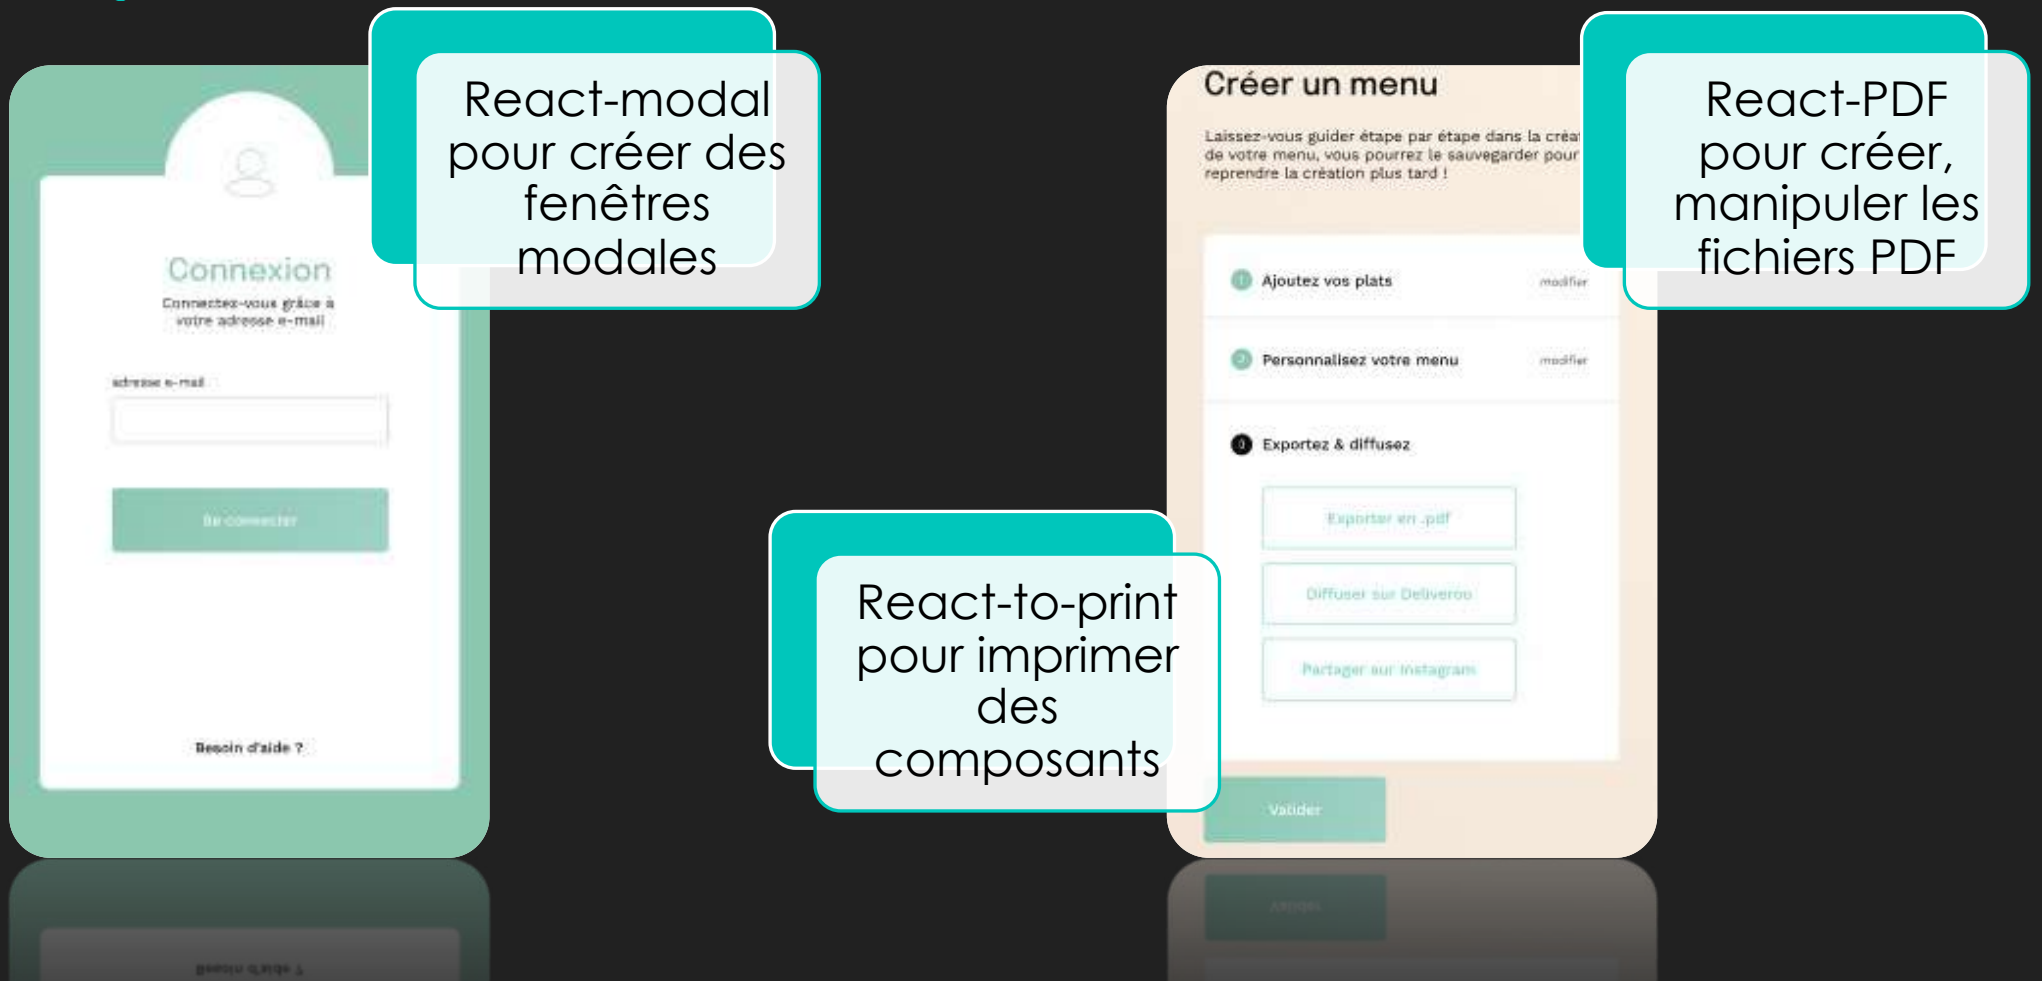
Connexion

Connectez-vous grâce à votre adresse e-mail

adresse e-mail

Se connecter

Besoin d'aide ?

React-modal pour créer des fenêtres modales

Créer un menu

Laissez-vous guider étape par étape dans la créa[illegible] de votre menu, vous pourrez le sauvegarder pour reprendre la création plus tard !

1 Ajoutez vos plats modifier

2 Personnalisez votre menu modifier

3 Exportez & diffusez

Exporter en .pdf

Diffuser sur Deliveroo

Partager sur Instagram

Valider

React-PDF pour créer, manipuler les fichiers PDF

React-to-print pour imprimer des composants